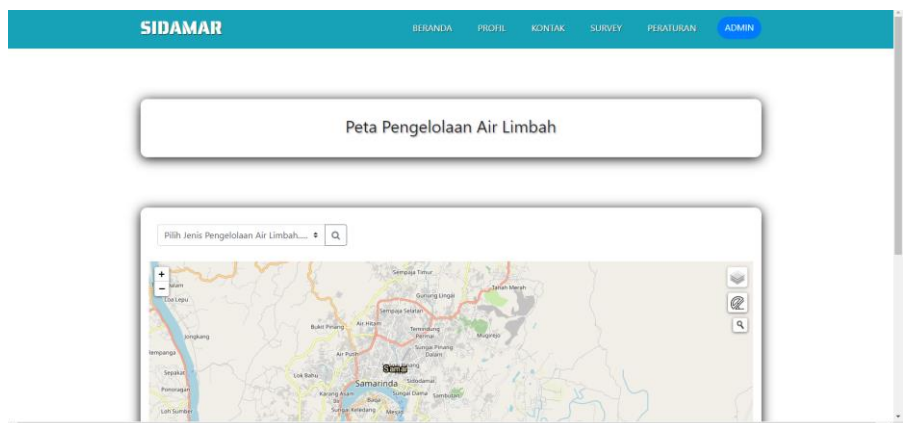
SIDAMAR

BERANDA PROFIL KONTAK SURVEY PERATURAN ADMIN

Peta Pengelolaan Air Limbah

Pilih Jenis Pengelolaan Air Limbah....

+
−

Sempaja Timur
Tanah Merah
Gunung Lingai
Loa Lepu
Sempaja Selatan
Air Hitam
Bukit Pinang
Temindung Permai
Mugirejo
Jongkang
Sungai Pinang Dalam
Air Putih
Sepakat
Lok Bahu
Samarinda
Sidodamai
Karang Asam
Sungai Dama
Sambutan
Bugis
Sungai Keledang
Mesjid
Loh Sumber
Pampang
Pemongan
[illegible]